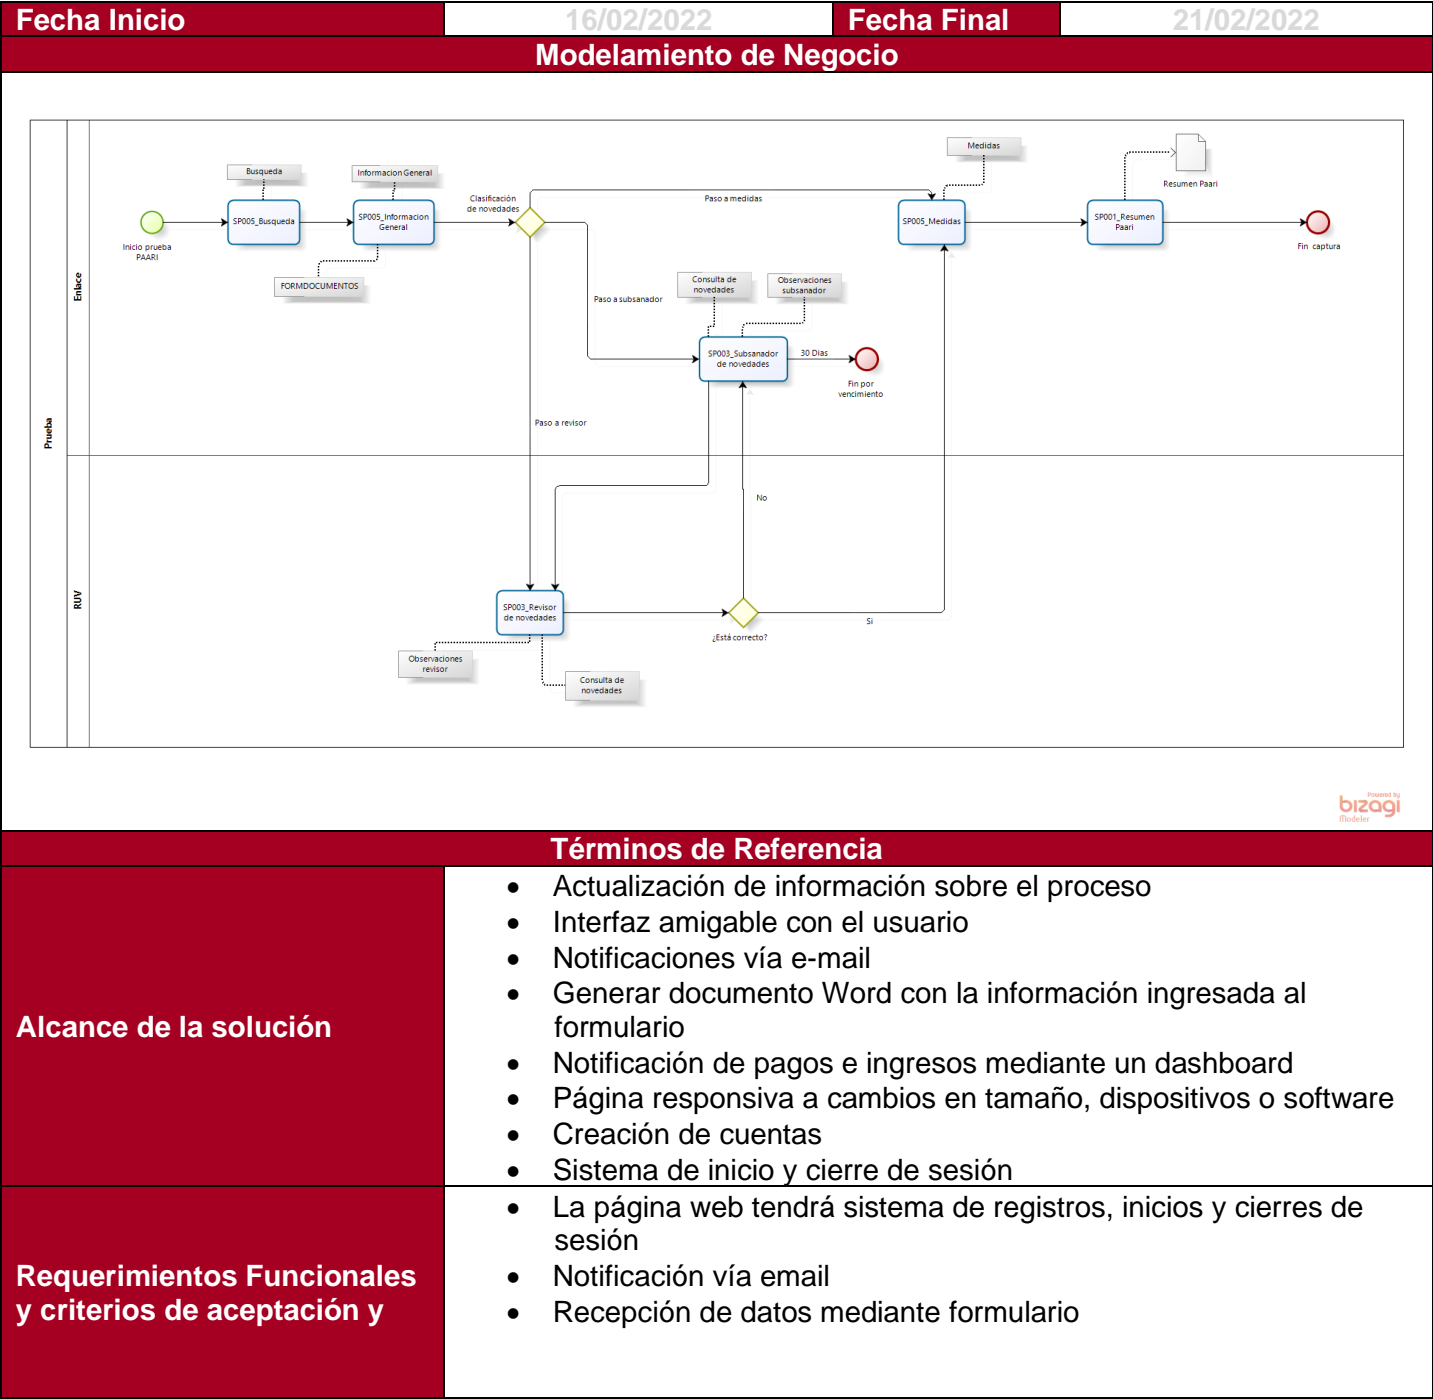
| Fecha Inicio | 16/02/2022 | Fecha Final | 21/02/2022 |
|---|---|---|---|

Modelamiento de Negocio

Prueba

Enlace

RUV

Busqueda

Informacion General

Medidas

Resumen Paari

Inicio prueba PAARI

SP005_Busqueda

SP005_Informacion General

Clasificación de novedades

Paso a medidas

SP005_Medidas

SP001_Resumen Paari

Fin captura

FORMDOCUMENTOS

Consulta de novedades

Observaciones subsanador

Paso a subsanador

SP003_Subsanador de novedades

30 Dias

Fin por vencimiento

Paso a revisor

No

SP003_Revisor de novedades

¿Está correcto?

Si

Observaciones revisor

Consulta de novedades

Powered by bizagi Modeler

Términos de Referencia

| Alcance de la solución | • Actualización de información sobre el proceso<br>• Interfaz amigable con el usuario<br>• Notificaciones vía e-mail<br>• Generar documento Word con la información ingresada al formulario<br>• Notificación de pagos e ingresos mediante un dashboard<br>• Página responsiva a cambios en tamaño, dispositivos o software<br>• Creación de cuentas<br>• Sistema de inicio y cierre de sesión |
|---|---|
| Requerimientos Funcionales y criterios de aceptación y | • La página web tendrá sistema de registros, inicios y cierres de sesión<br>• Notificación vía email<br>• Recepción de datos mediante formulario |